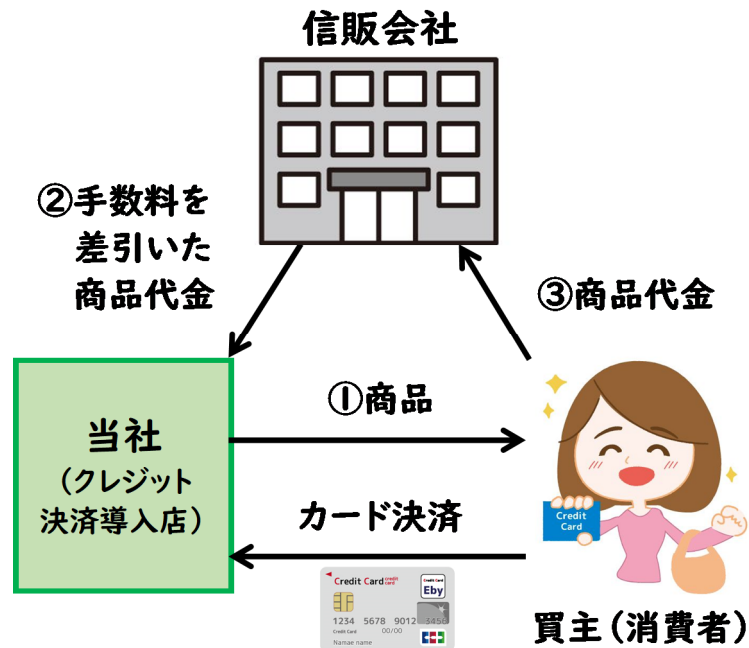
信販会社

②手数料を差引いた商品代金

③商品代金

当社
(クレジット決済導入店)

①商品

カード決済

Credit Card

Credit Card

Credit Card Eby

1234 5678 9012 3456

00/00

Credit Card

Namae name

買主(消費者)